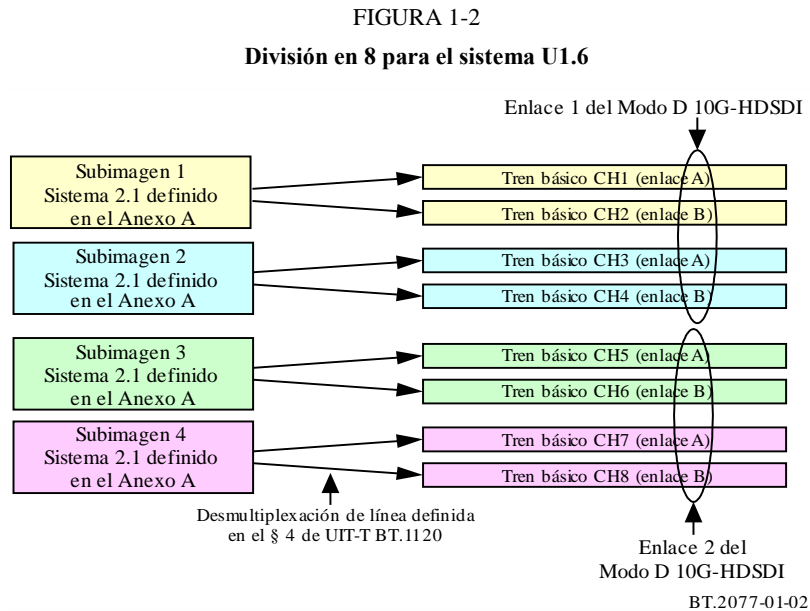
FIGURA 1-2

División en 8 para el sistema U1.6

Enlace 1 del Modo D 10G-HDSDI

Subimagen 1
Sistema 2.1 definido
en el Anexo A

Tren básico CH1 (enlace A)

Tren básico CH2 (enlace B)

Subimagen 2
Sistema 2.1 definido
en el Anexo A

Tren básico CH3 (enlace A)

Tren básico CH4 (enlace B)

Subimagen 3
Sistema 2.1 definido
en el Anexo A

Tren básico CH5 (enlace A)

Tren básico CH6 (enlace B)

Subimagen 4
Sistema 2.1 definido
en el Anexo A

Tren básico CH7 (enlace A)

Tren básico CH8 (enlace B)

Desmultiplexación de línea definida
en el § 4 de UIT-T BT.1120

Enlace 2 del
Modo D 10G-HDSDI

BT.2077-01-02